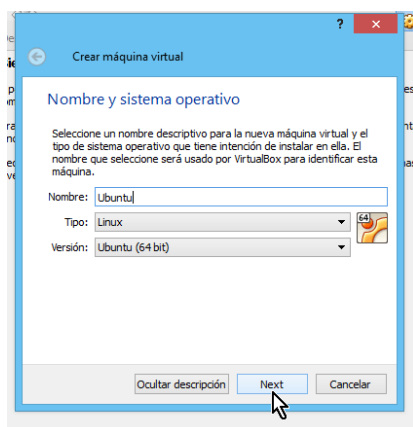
?
Crear máquina virtual
Nombre y sistema operativo
Seleccione un nombre descriptivo para la nueva máquina virtual y el tipo de sistema operativo que tiene intención de instalar en ella. El nombre que seleccione será usado por VirtualBox para identificar esta máquina.
Nombre: Ubuntu
Tipo: Linux
Versión: Ubuntu (64 bit)
64
Ocultar descripción
Next
Cancelar